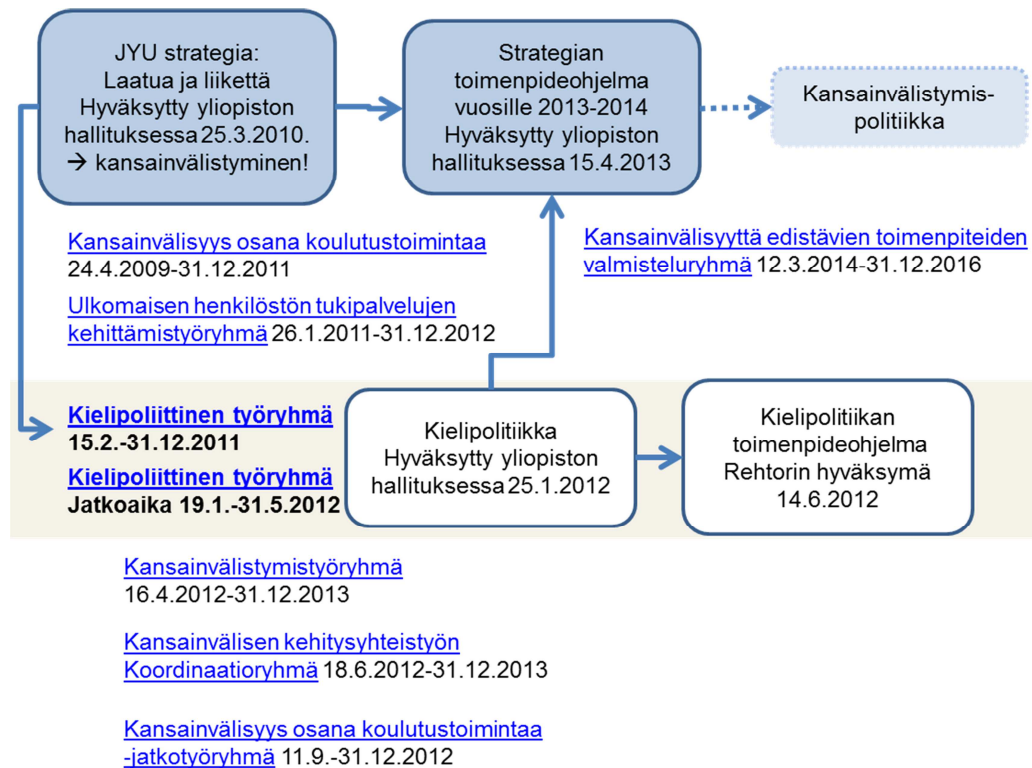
JYU strategia:
Laatua ja liikettä
Hyväksytty yliopiston hallituksessa 25.3.2010.
→ kansainvälistyminen!

Strategian toimenpideohjelma vuosille 2013-2014
Hyväksytty yliopiston hallituksessa 15.4.2013

Kansainvälistymis-politiikka

Kansainvälisyys osana koulutustoimintaa 24.4.2009-31.12.2011

Ulkomaisen henkilöstön tukipalvelujen kehittämistyöryhmä 26.1.2011-31.12.2012

Kansainvälisyyttä edistävien toimenpiteiden valmisteluryhmä 12.3.2014-31.12.2016

Kielipoliittinen työryhmä 15.2.-31.12.2011

Kielipoliittinen työryhmä Jatkoaika 19.1.-31.5.2012

Kielipolitiikka
Hyväksytty yliopiston hallituksessa 25.1.2012

Kielipolitiikan toimenpideohjelma
Rehtorin hyväksymä 14.6.2012

Kansainvälistymistyöryhmä 16.4.2012-31.12.2013

Kansainvälisen kehitysyhteistyön Koordinaatioryhmä 18.6.2012-31.12.2013

Kansainvälisyys osana koulutustoimintaa -jatkotyöryhmä 11.9.-31.12.2012